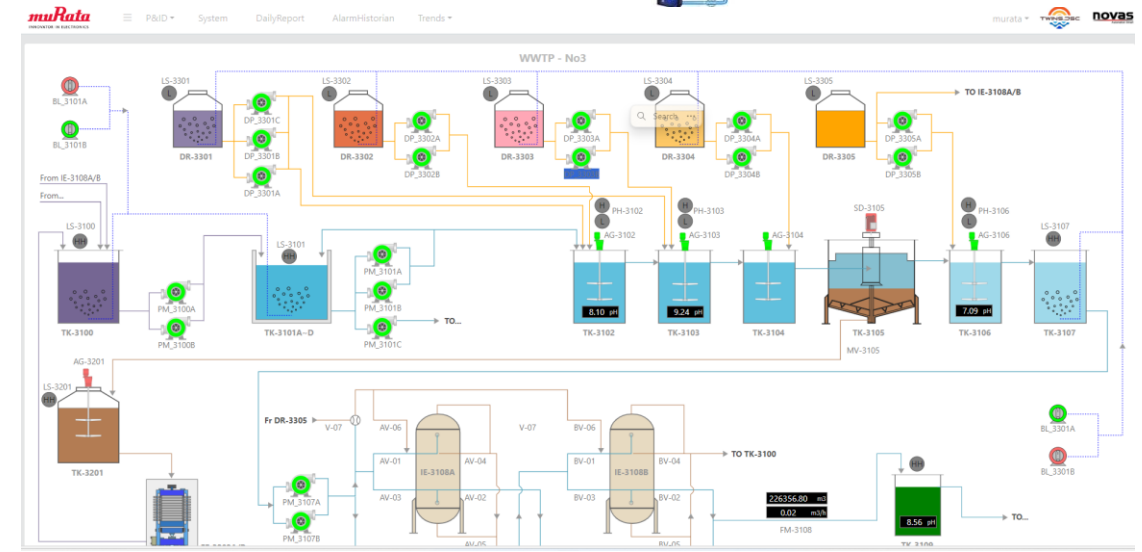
muRata
INNOVATOR IN ELECTRONICS
P&ID System DailyReport AlarmHistorian Trends
murata TWINS.DBC novas

WWTP - No3

BL_3101A
BL_3101B
LS-3301 L
DR-3301
DP_3301C
DP_3301B
DP_3301A
LS-3302 L
DR-3302
DP_3302A
DP_3302B
LS-3303 L
DR-3303
DP_3303A
LS-3304 L
DR-3304
Search
DP_3304A
DP_3304B
LS-3305 L
DR-3305
DP_3305A
DP_3305B
TO IE-3108A/B

From IE-3108A/B
From...
LS-3100 HH
TK-3100
PM_3100A
PM_3100B
LS-3101 HH
TK-3101A~D
PM_3101A
PM_3101B
PM_3101C
TO...
H PH-3102 L
AG-3102
8.10 pH
TK-3102
H PH-3103 L
AG-3103
9.24 pH
TK-3103
AG-3104
TK-3104
SD-3105
TK-3105
MV-3105
H PH-3106 L
AG-3106
7.09 pH
TK-3106
LS-3107 HH
TK-3107

AG-3201
LS-3201 HH
TK-3201
Fr DR-3305
V-07
AV-06
AV-01
AV-03
IE-3108A
AV-04
AV-02
AV-05
V-07
BV-06
BV-01
BV-03
IE-3108B
BV-04
BV-02
BV-05
TO TK-3100
PM_3107A
PM_3107B
226356.80 m3
0.02 m3/h
FM-3108
HH
8.56 pH
TK-3100
TO...
BL_3301A
BL_3301B